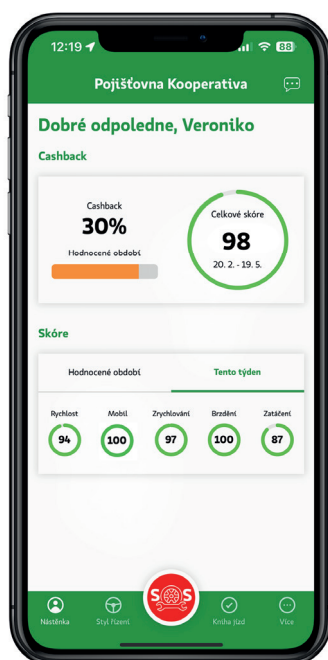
12:19 88

Pojišťovna Kooperativa

Dobré odpoledne, Veroniko

Cashback

Cashback
30%
Hodnocené období

Celkové skóre
98
20. 2. - 19. 5.

Skóre

Hodnocené období | Tento týden

Rychlost 94
Mobil 100
Zrychlování 97
Brzdění 100
Zatáčení 87

SOS

Nástěnka
Styl řízení
Kniha jízd
Více